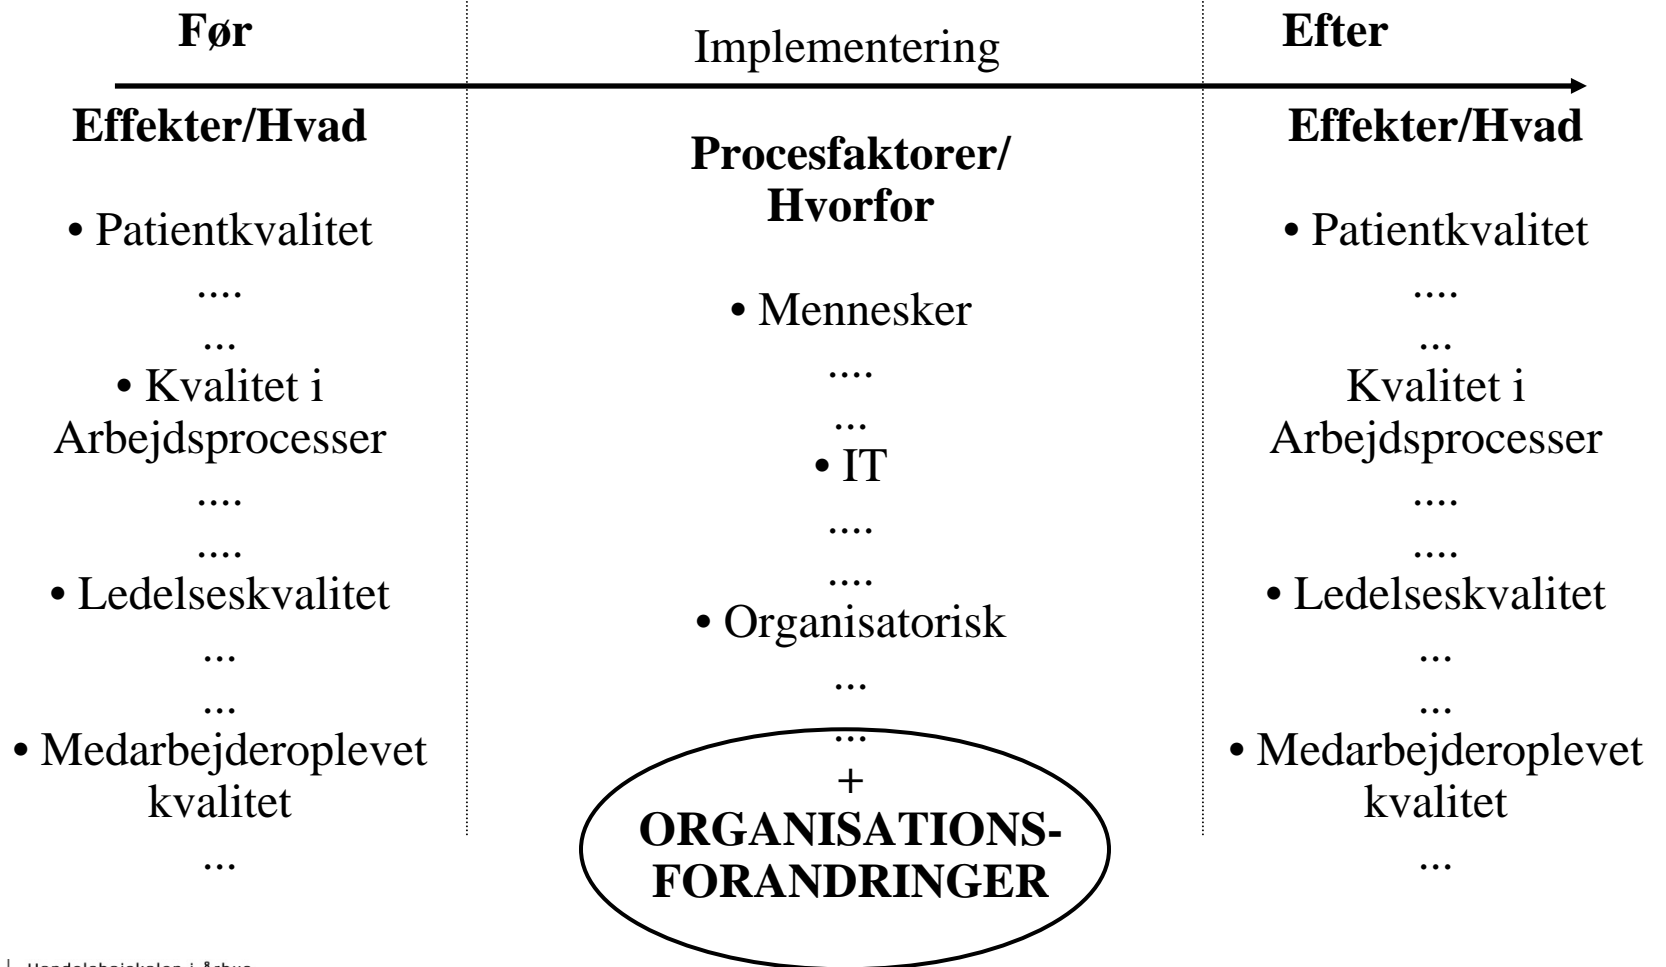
**Før**

Implementering

**Efter**

**Effekter/Hvad**

• Patientkvalitet

....

...

• Kvalitet i Arbejdsprocesser

....

....

• Ledelseskvalitet

...

...

• Medarbejderoplevet kvalitet

...

**Procesfaktorer/ Hvorfor**

• Mennesker

....

...

• IT

....

....

• Organisatorisk

...

...

+

**ORGANISATIONS-FORANDRINGER**

**Effekter/Hvad**

• Patientkvalitet

....

...

Kvalitet i Arbejdsprocesser

....

....

• Ledelseskvalitet

...

...

• Medarbejderoplevet kvalitet

...

Handelshøjskolen i Århus